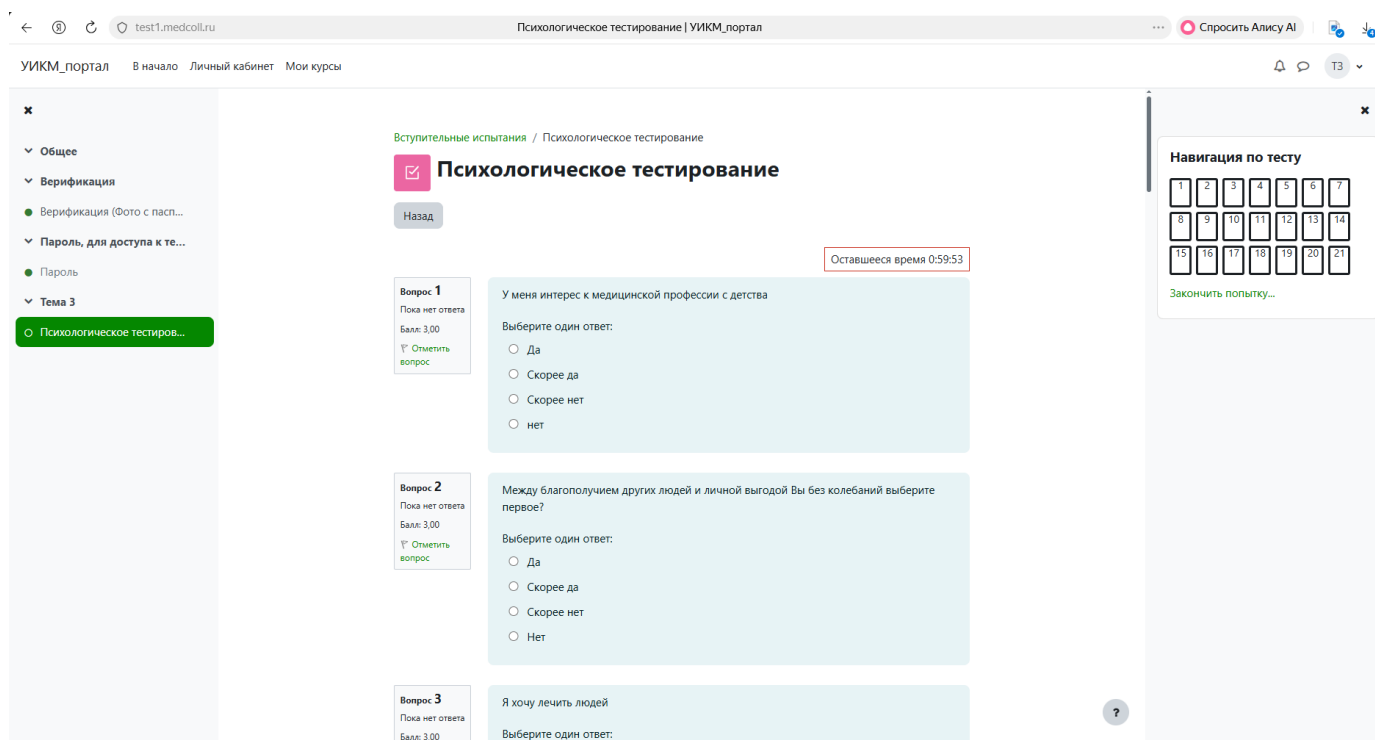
test1.medcoll.ru
Психологическое тестирование | УИКМ_портал
Спросить Алису AI

УИКМ_портал В начало Личный кабинет Мои курсы
ТЗ

Общее
Верификация
Верификация (Фото с пасп...
Пароль, для доступа к те...
Пароль
Тема 3
Психологическое тестиров...

Вступительные испытания / Психологическое тестирование

Психологическое тестирование

Назад

Оставшееся время 0:59:53

Вопрос 1
Пока нет ответа
Балл: 3,00
Отметить вопрос

У меня интерес к медицинской профессии с детства

Выберите один ответ:
Да
Скорее да
Скорее нет
нет

Вопрос 2
Пока нет ответа
Балл: 3,00
Отметить вопрос

Между благополучием других людей и личной выгодой Вы без колебаний выберите первое?

Выберите один ответ:
Да
Скорее да
Скорее нет
Нет

Вопрос 3
Пока нет ответа
Балл: 3,00

Я хочу лечить людей

Выберите один ответ:

Навигация по тесту
1 2 3 4 5 6 7
8 9 10 11 12 13 14
15 16 17 18 19 20 21
Закончить попытку...

?